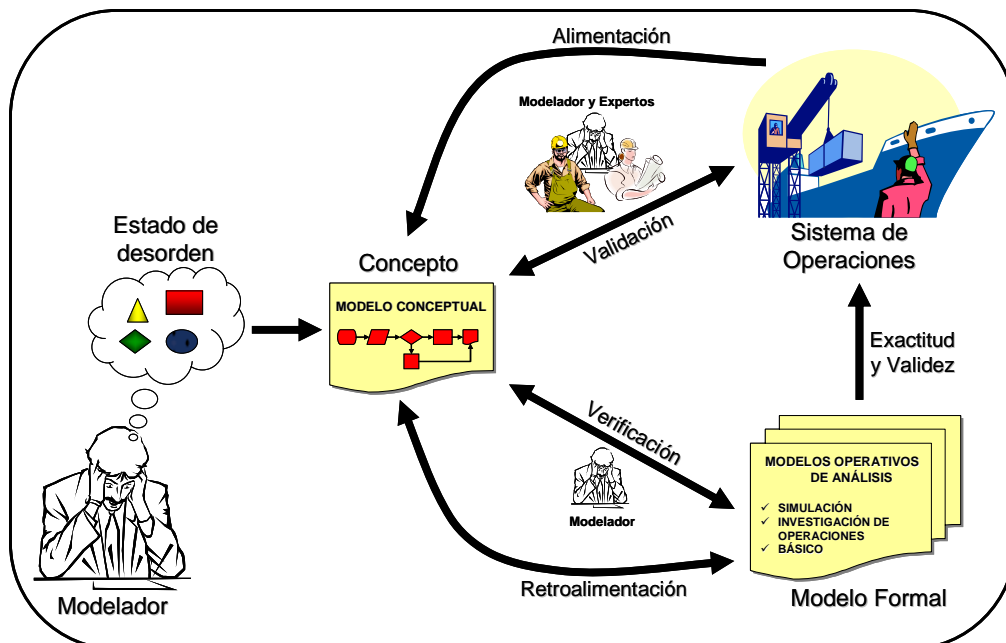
Alimentación

Modelador y Expertos

Estado de desorden

Concepto

Validación

Sistema de Operaciones

MODELO CONCEPTUAL

Exactitud y Validez

Verificación

MODELOS OPERATIVOS DE ANÁLISIS

✓ SIMULACIÓN
✓ INVESTIGACIÓN DE OPERACIONES
✓ BÁSICO

Modelador

Retroalimentación

Modelador

Modelo Formal